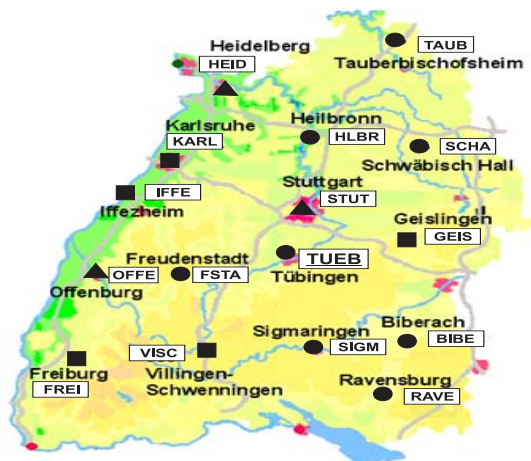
Heidelberg
HEID
TAUB
Tauberbischofsheim
Heilbronn
HLBR
Karlsruhe
KARL
SCHA
Schwäbisch Hall
Stuttgart
STUT
IFFE
Iffezheim
Geislingen
GEIS
Freudenstadt
TUEB
OFFE
FSTA
Tübingen
Offenburg
Biberach
Sigmaringen
SIGM
BIBE
VISC
Freiburg
FREI
Villingen-Schwenningen
Ravensburg
RAVE